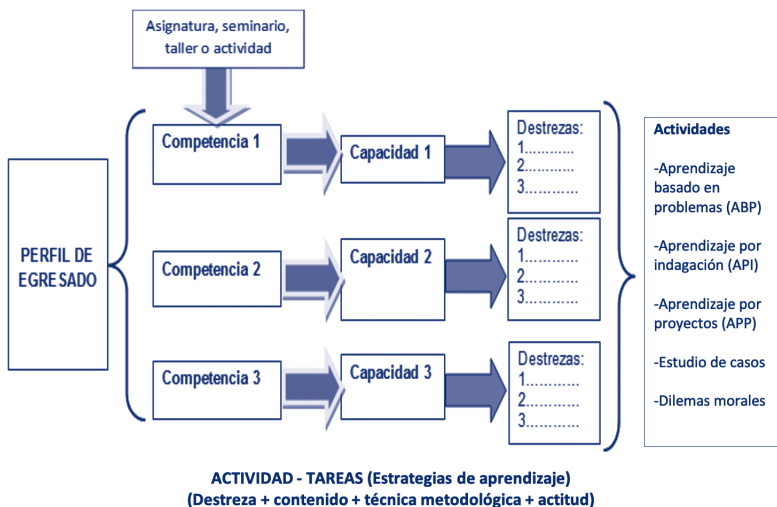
Asignatura, seminario, taller o actividad

PERFIL DE EGRESADO

Competencia 1

Capacidad 1

Destrezas:
1...........
2...........
3...........

Competencia 2

Capacidad 2

Destrezas:
1...........
2...........
3...........

Competencia 3

Capacidad 3

Destrezas:
1...........
2...........
3...........

Actividades

-Aprendizaje basado en problemas (ABP)

-Aprendizaje por indagación (API)

-Aprendizaje por proyectos (APP)

-Estudio de casos

-Dilemas morales

ACTIVIDAD - TAREAS (Estrategias de aprendizaje)
(Destreza + contenido + técnica metodológica + actitud)